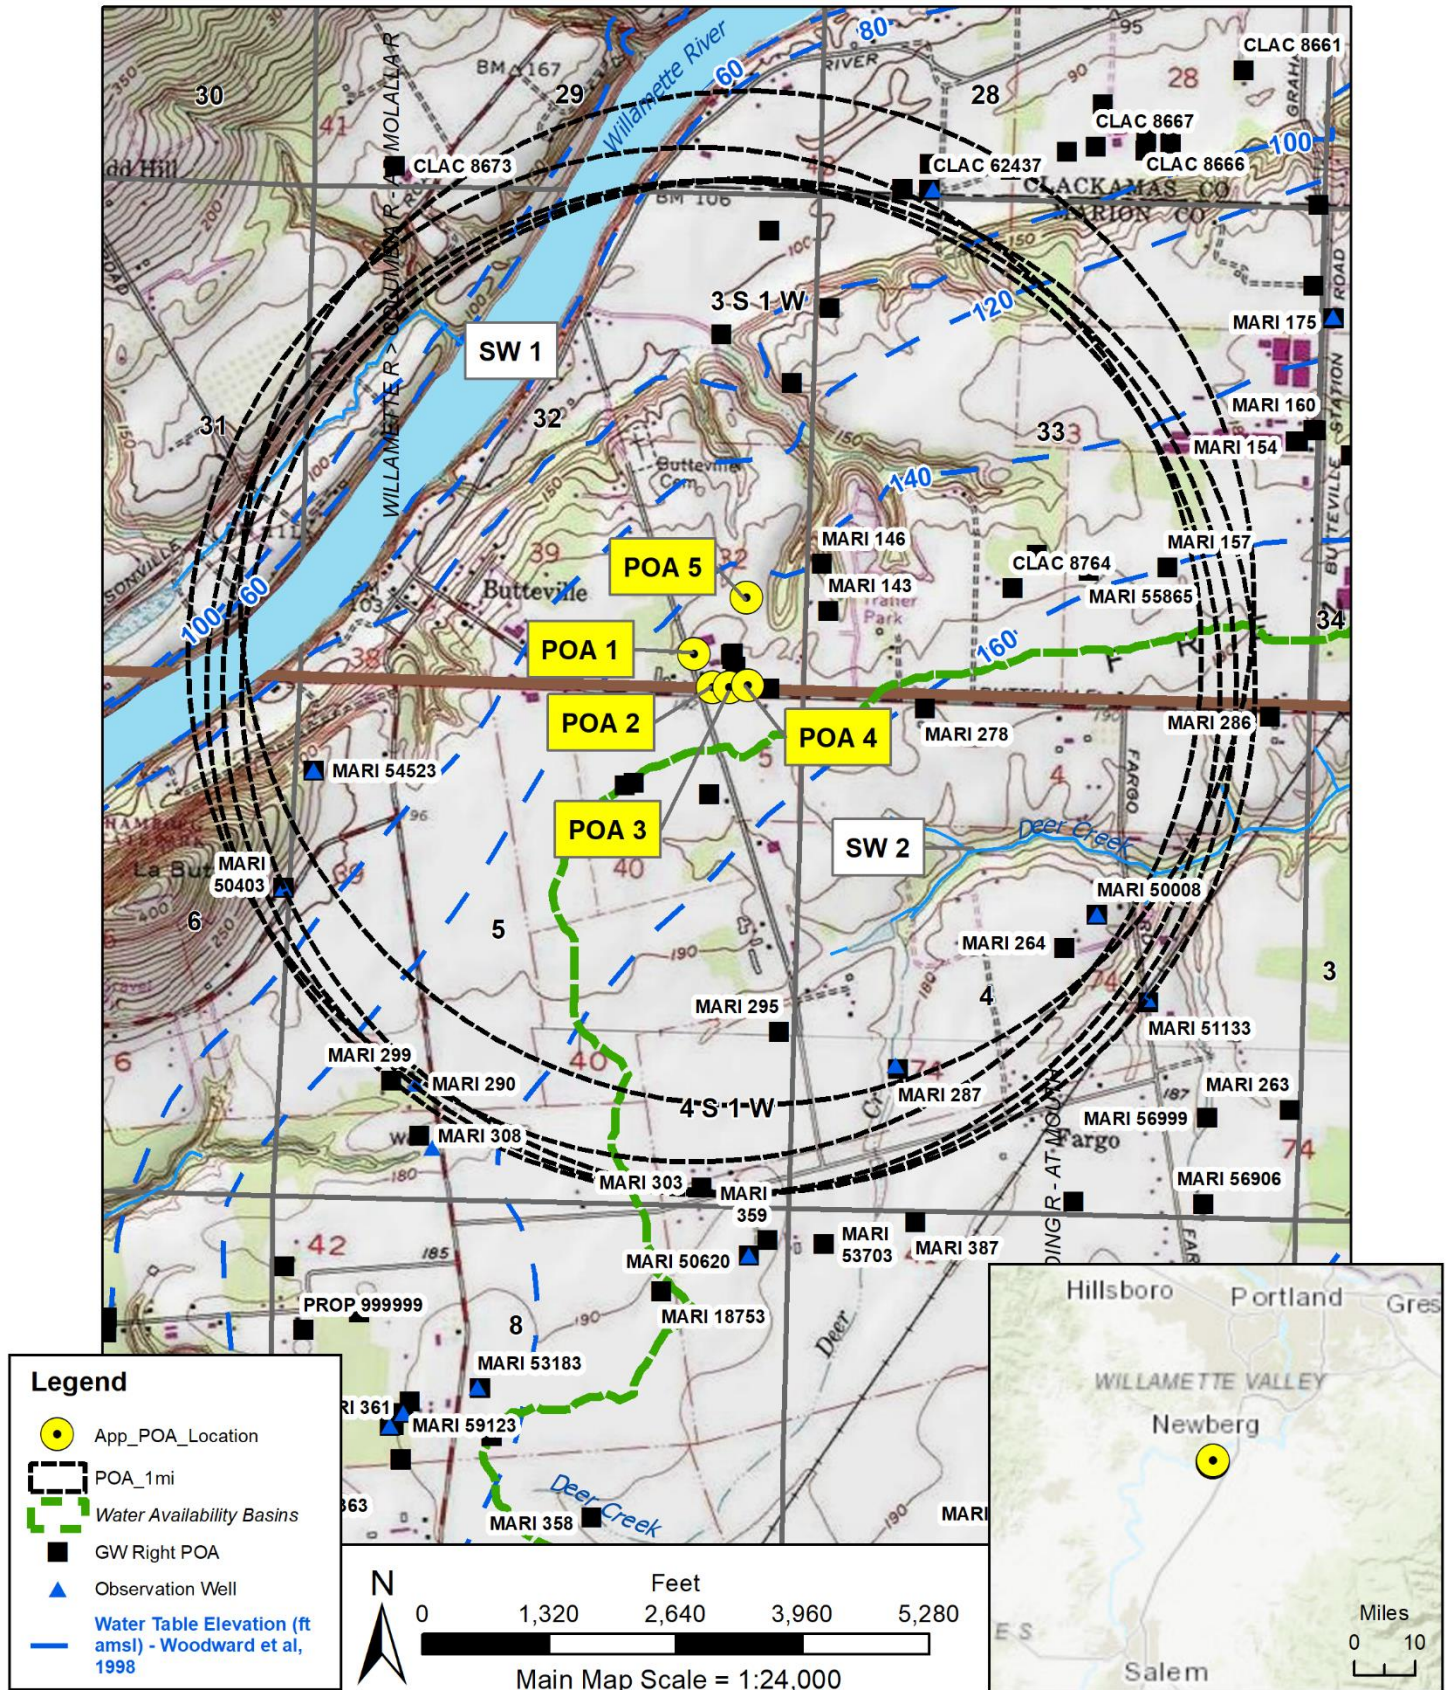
CLAC 8661
95
80
Willamette River
60
BM 167
RIVER
29
30
28
90
MOLALLA R
41
CLAC 8667
CLAC 8673
CLAC 8666
100
CLAC 62437
CLACKAMAS CO
MARION CO
BM 106
3 S 1 W
120
SW 1
MARI 175
WILLAMETTE R > COLUMBIA R - AT
MARI 160
31
32
33
MARI 154
Butteville Cem
150
140
39
MARI 146
MARI 157
POA 5
CLAC 8764
MARI 143
Trailer Park
MARI 55865
Butteville
100
60
160
34
POA 1
POA 2
POA 4
MARI 278
MARI 286
MARI 54523
FARGO
Deer Creek
POA 3
SW 2
MARI 50403
La Butte
40
MARI 50008
6
5
MARI 264
190
4
3
MARI 295
MARI 51133
MARI 299
40
MARI 290
4 S 1 W
MARI 287
MARI 263
MARI 56999
MARI 308
Fargo
74
MARI 303
MARI 359
MARI 56906
42
185
MARI 53703
MARI 387
MARI 50620
PROP 999999
MARI 18753
8
Deer
MARI 53183
MARI 361
MARI 59123
363
Deer Creek
MARI 358
MARI
190

Legend
App_POA_Location
POA_1mi
Water Availability Basins
GW Right POA
Observation Well
Water Table Elevation (ft amsl) - Woodward et al, 1998

N
Feet
0 1,320 2,640 3,960 5,280
Main Map Scale = 1:24,000

Hillsboro
Portland
Gres
WILLAMETTE VALLEY
Newberg
Salem
Miles
0 10